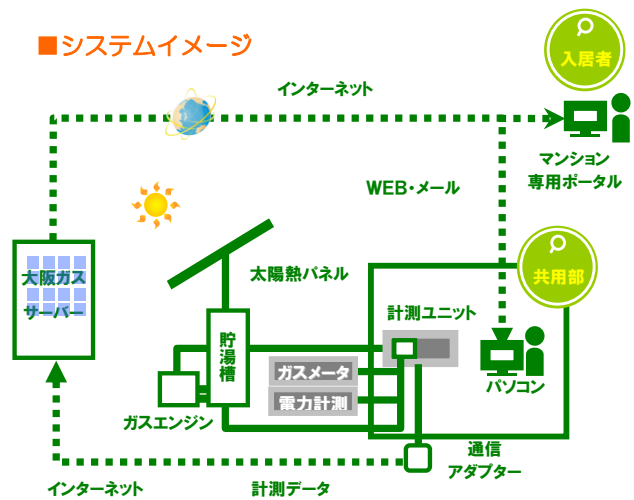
■システムイメージ

インターネット

入居者

マンション専用ポータル

WEB・メール

大阪ガスサーバー

太陽熱パネル

共用部

計測ユニット

貯湯槽

ガスメータ

電力計測

パソコン

ガスエンジン

通信アダプター

インターネット

計測データ